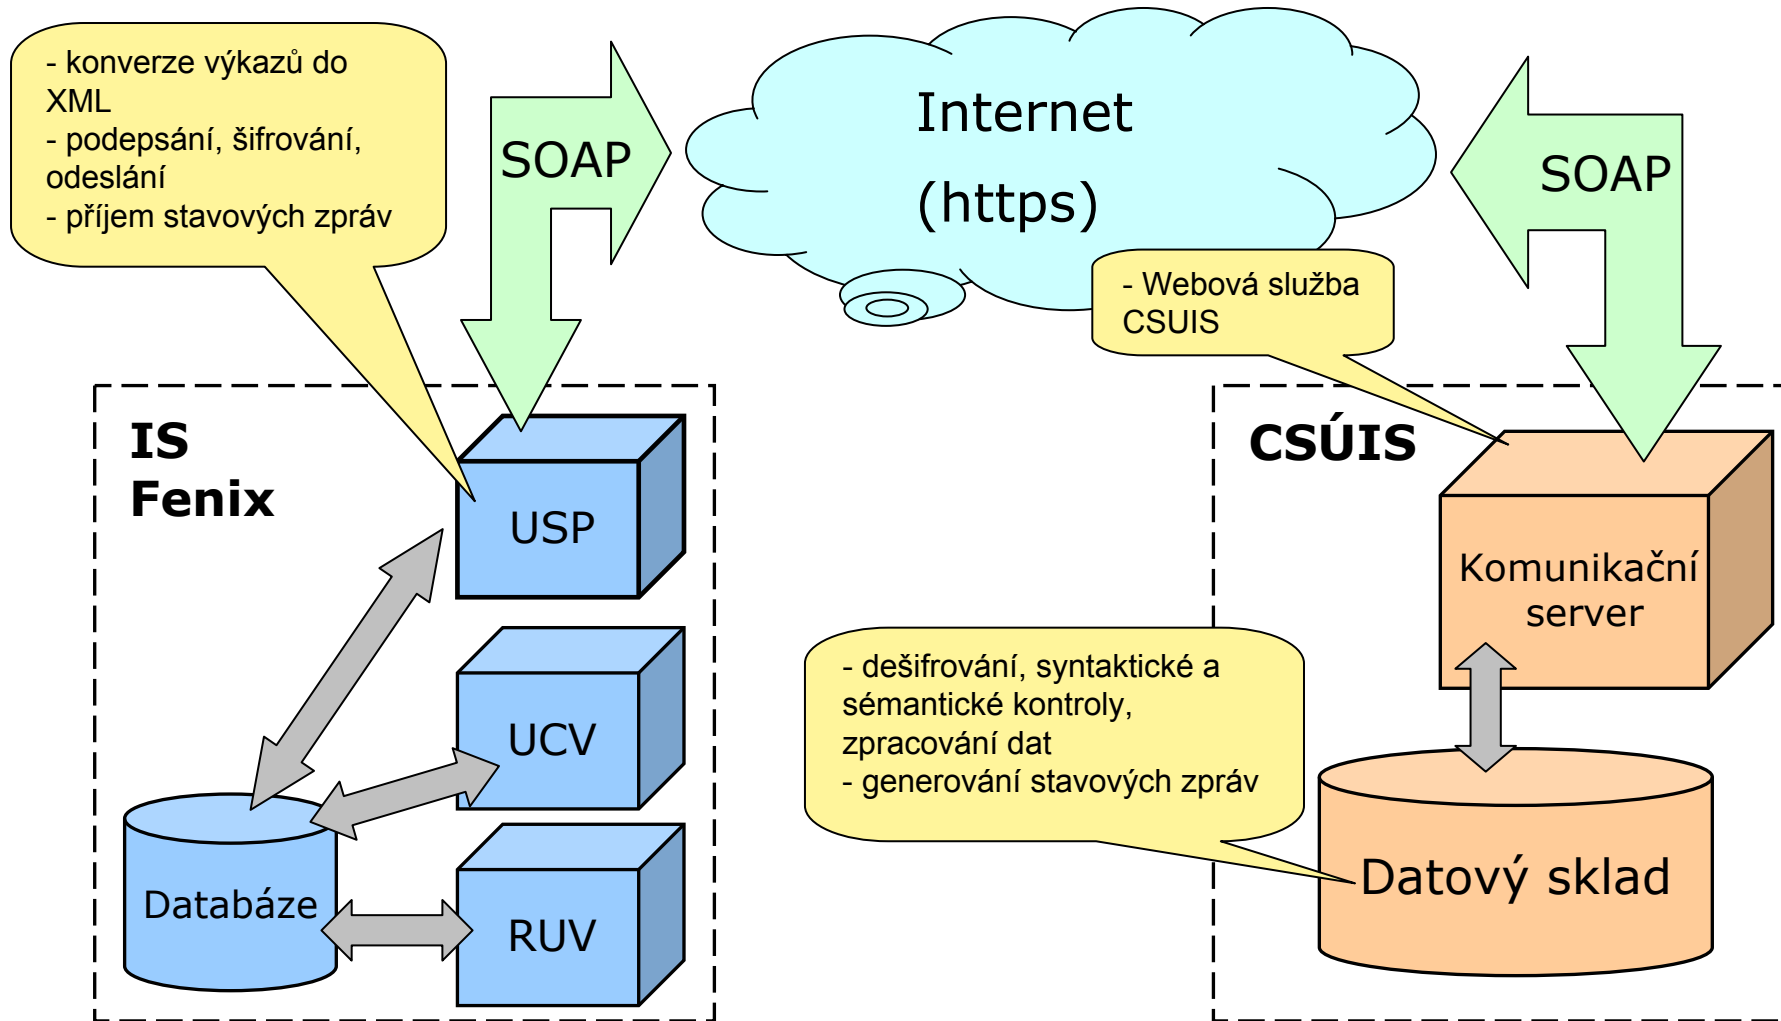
- konverze výkazů do XML
- podepsání, šifrování, odeslání
- příjem stavových zpráv

SOAP

Internet
(https)

SOAP

- Webová služba CSUIS

IS Fenix

USP

UCV

RUV

Databáze

CSÚIS

Komunikační server

- dešifrování, syntaktické a sémantické kontroly, zpracování dat
- generování stavových zpráv

Datový sklad